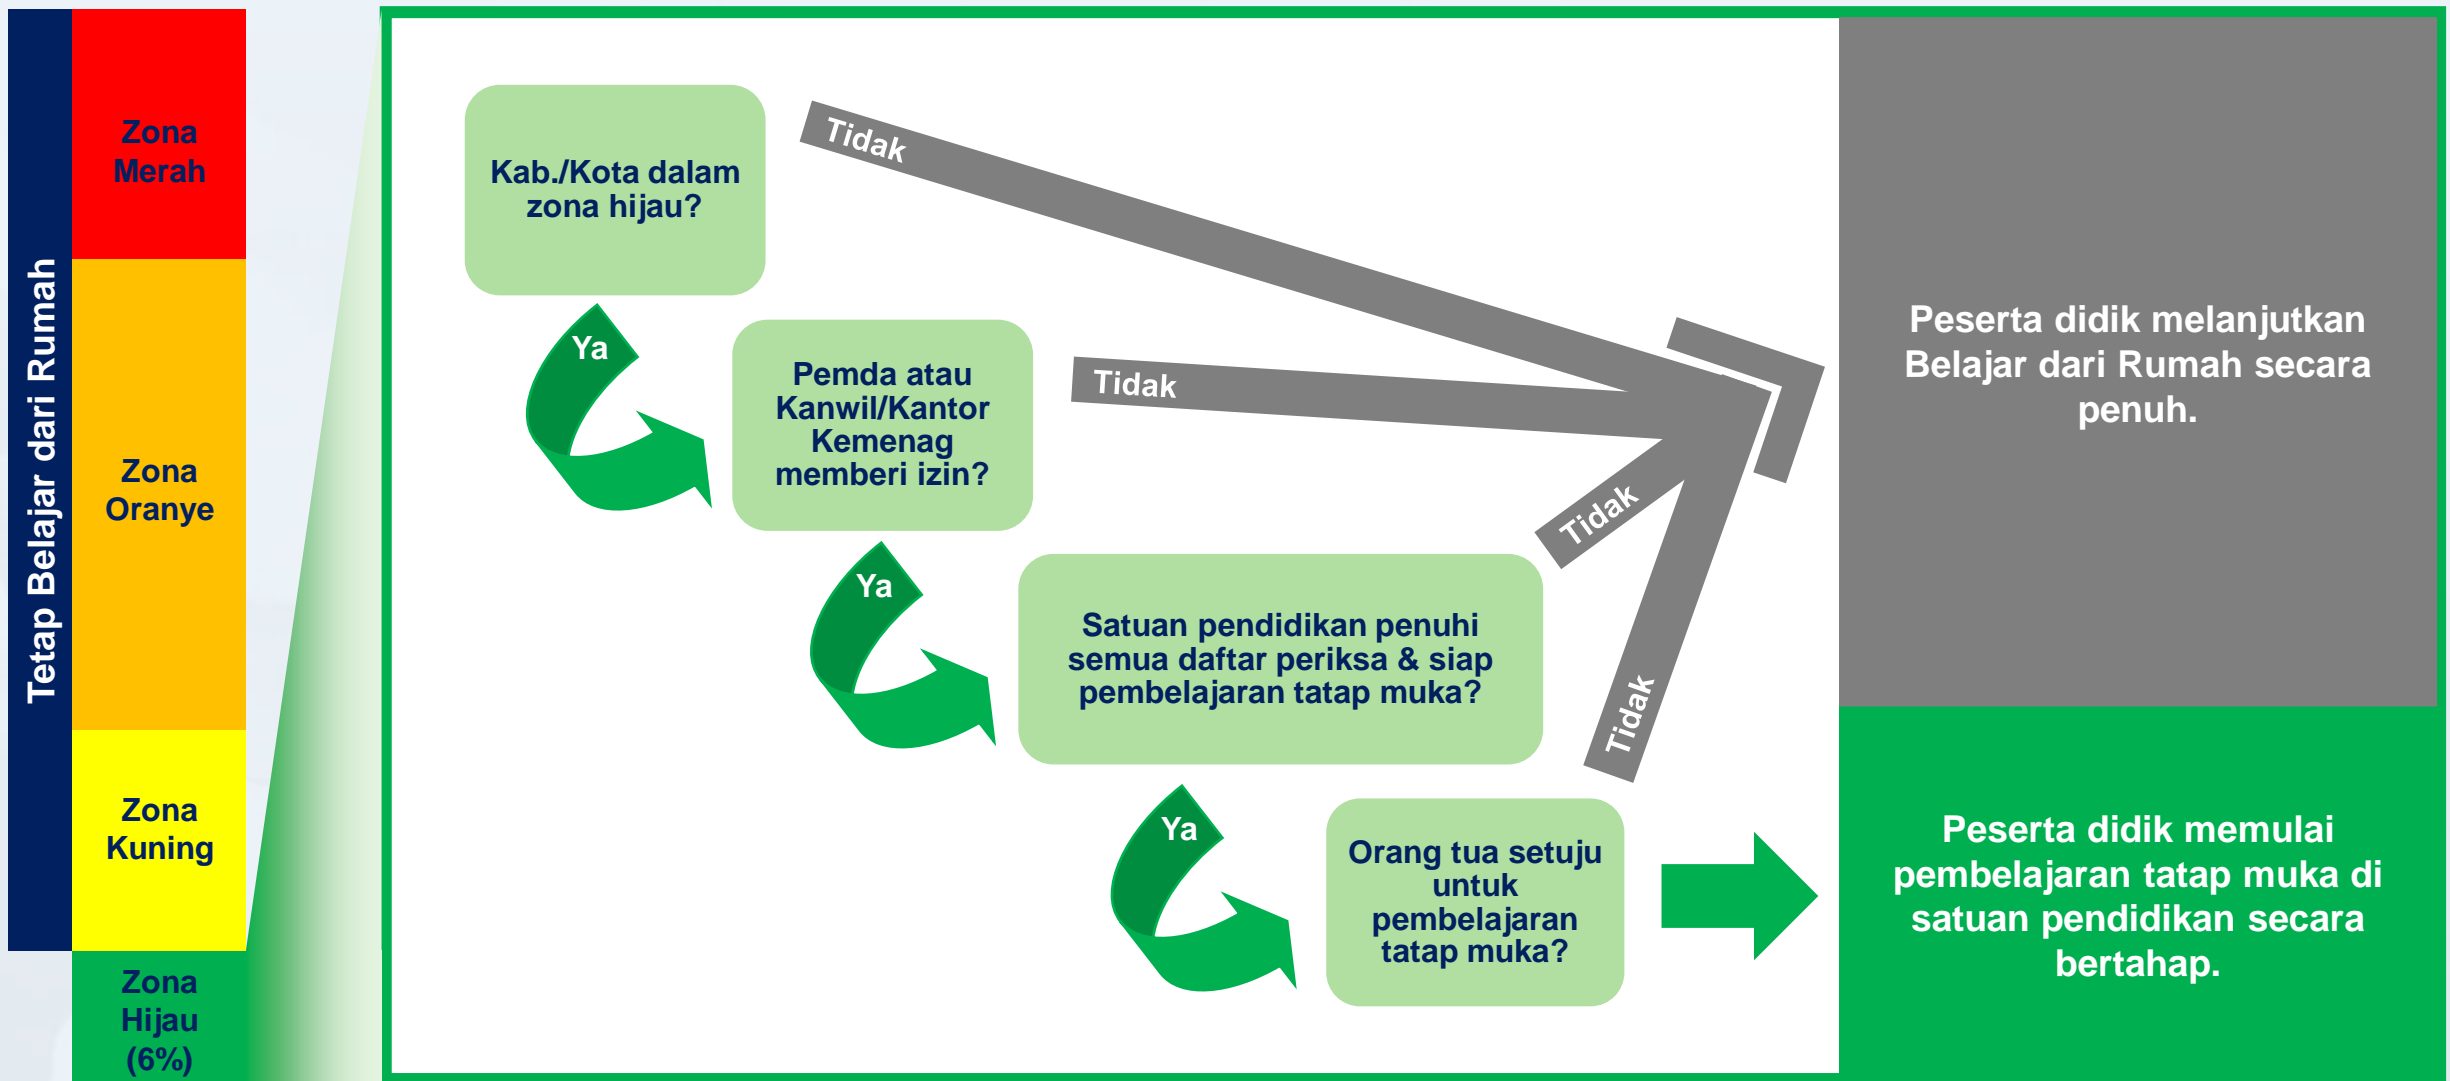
Tetap Belajar dari Rumah

Zona Merah

Zona Oranye

Zona Kuning

Zona Hijau (6%)

Kab./Kota dalam zona hijau?

Tidak

Ya

Pemda atau Kanwil/Kantor Kemenag memberi izin?

Tidak

Ya

Satuan pendidikan penuhi semua daftar periksa & siap pembelajaran tatap muka?

Tidak

Ya

Orang tua setuju untuk pembelajaran tatap muka?

Tidak

Peserta didik melanjutkan Belajar dari Rumah secara penuh.

Peserta didik memulai pembelajaran tatap muka di satuan pendidikan secara bertahap.